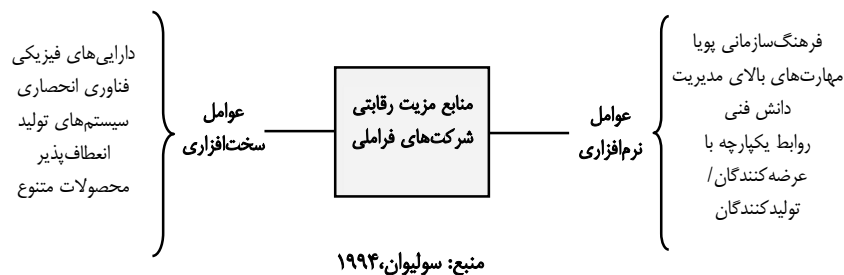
فرهنگ‌سازمانی پویا
مهارت‌های بالای مدیریت
دانش فنی
روابط یکپارچه با عرضه‌کنندگان/ تولیدکنندگان

عوامل نرم‌افزاری

منابع مزیت رقابتی شرکت‌های فراملی

عوامل سخت‌افزاری

دارایی‌های فیزیکی
فناوری انحصاری
سیستم‌های تولید انعطاف‌پذیر
محصولات متنوع

منبع: سولیوان، ۱۹۹۴